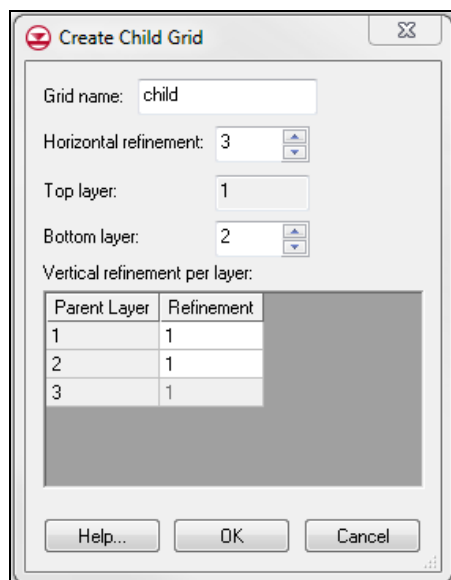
Create Child Grid

Grid name: child

Horizontal refinement: 3

Top layer: 1

Bottom layer: 2

Vertical refinement per layer:

| Parent Layer | Refinement |
|---|---|
| 1 | 1 |
| 2 | 1 |
| 3 | 1 |

Help... OK Cancel